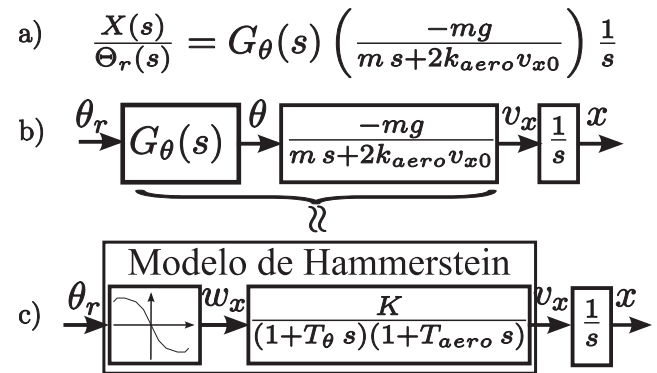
a) $\frac{X(s)}{\Theta_r(s)} = G_\theta(s) \left( \frac{-mg}{m\,s + 2k_{aero} v_{x0}} \right) \frac{1}{s}$

b) $\theta_r$ $G_\theta(s)$ $\theta$ $\frac{-mg}{m\,s + 2k_{aero} v_{x0}}$ $v_x$ $\frac{1}{s}$ $x$

$\approx$

Modelo de Hammerstein

c) $\theta_r$ $w_x$ $\frac{K}{(1+T_\theta\,s)(1+T_{aero}\,s)}$ $v_x$ $\frac{1}{s}$ $x$